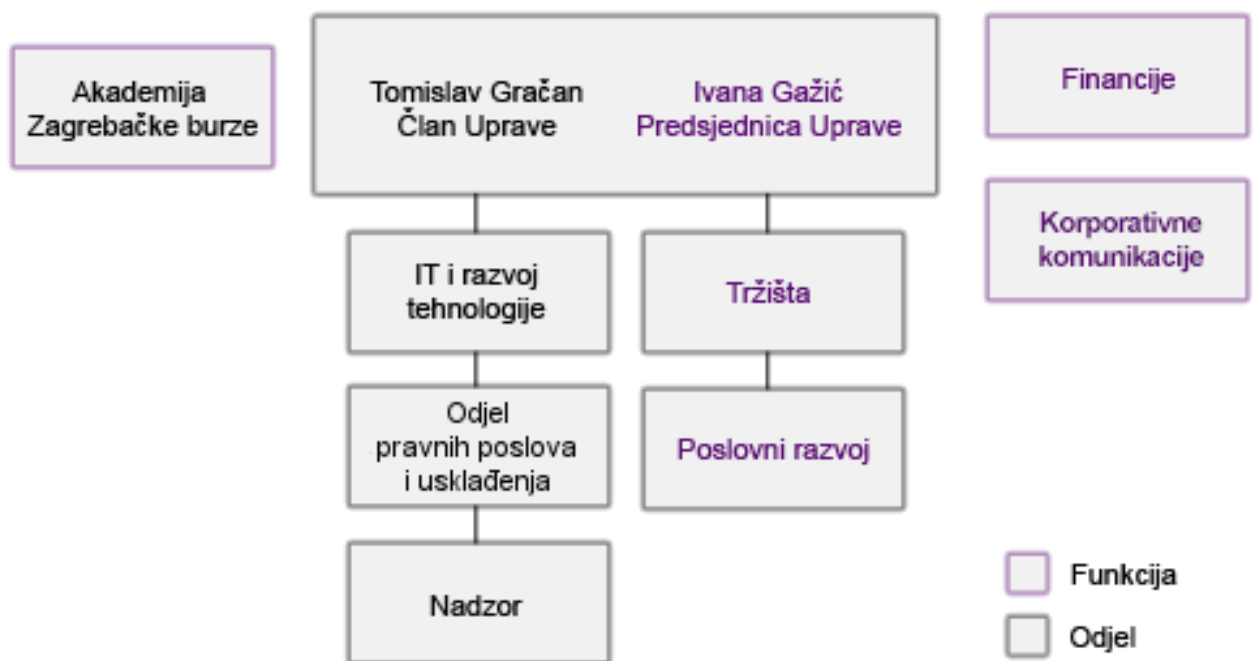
Akademija Zagrebačke burze

Tomislav Gračan
Član Uprave

Ivana Gažić
Predsjednica Uprave

Financije

Korporativne komunikacije

IT i razvoj tehnologije

Tržišta

Odjel pravnih poslova i usklađenja

Poslovni razvoj

Nadzor

Funkcija

Odjel